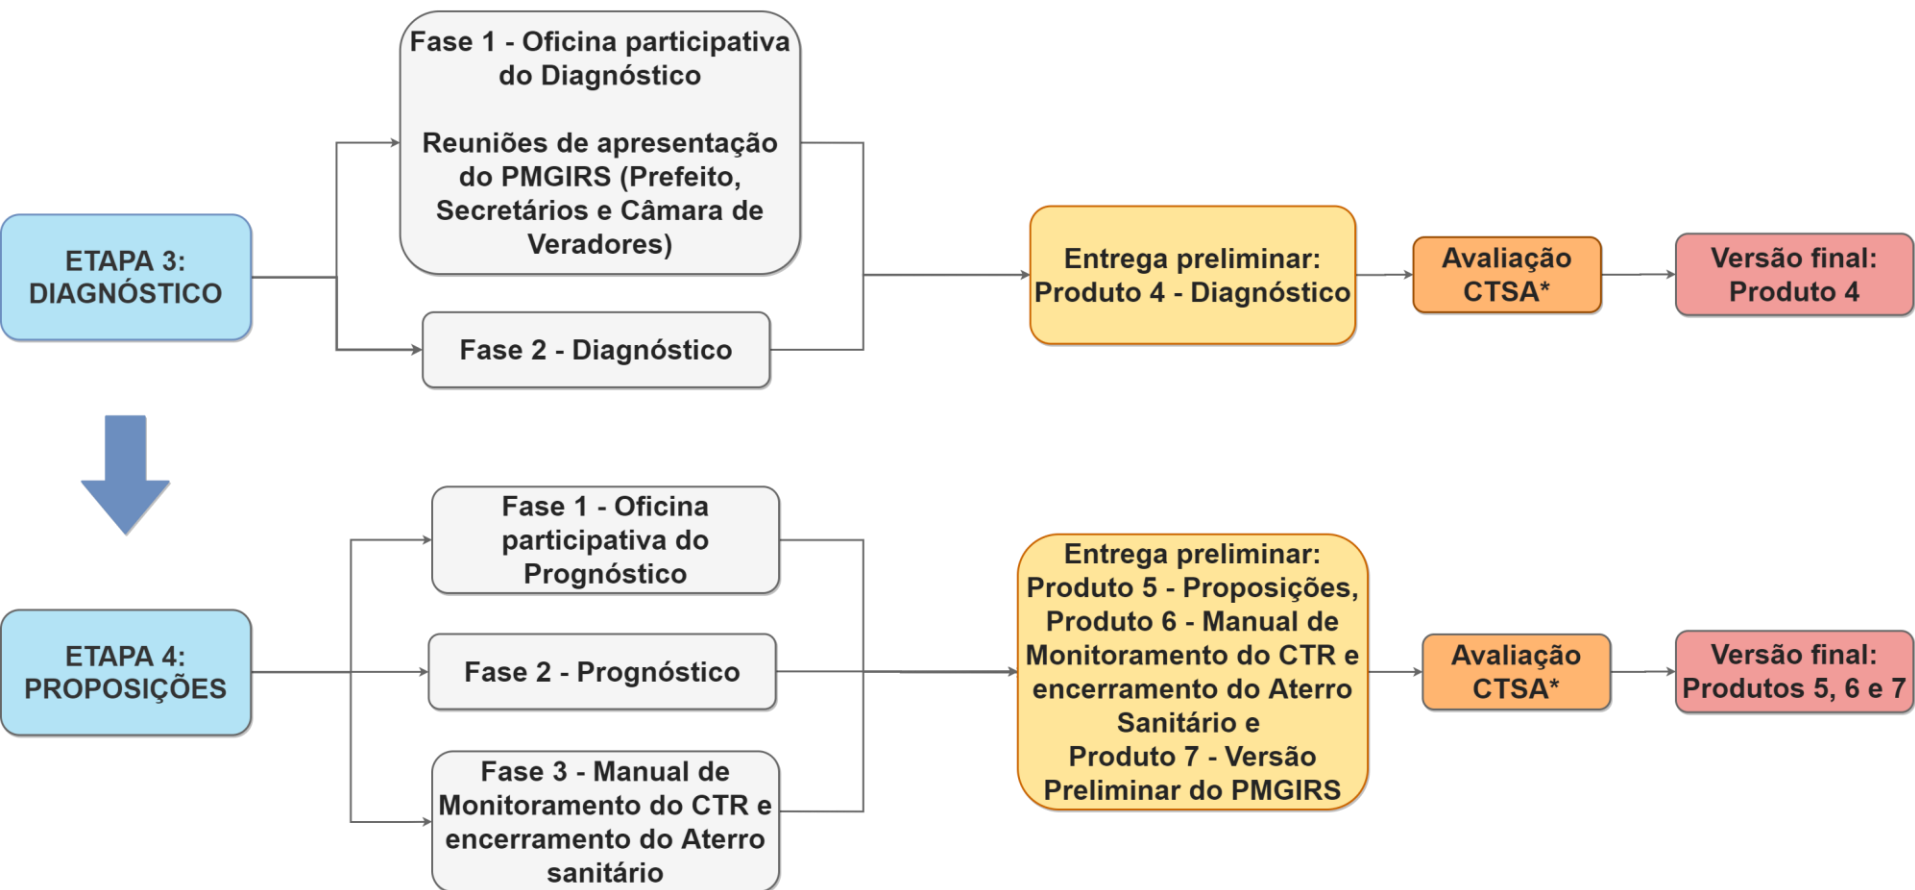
ETAPA 3: DIAGNÓSTICO

Fase 1 - Oficina participativa do Diagnóstico

Reuniões de apresentação do PMGIRS (Prefeito, Secretários e Câmara de Veradores)

Fase 2 - Diagnóstico

Entrega preliminar: Produto 4 - Diagnóstico

Avaliação CTSA*

Versão final: Produto 4

ETAPA 4: PROPOSIÇÕES

Fase 1 - Oficina participativa do Prognóstico

Fase 2 - Prognóstico

Fase 3 - Manual de Monitoramento do CTR e encerramento do Aterro sanitário

Entrega preliminar: Produto 5 - Proposições, Produto 6 - Manual de Monitoramento do CTR e encerramento do Aterro Sanitário e Produto 7 - Versão Preliminar do PMGIRS

Avaliação CTSA*

Versão final: Produtos 5, 6 e 7